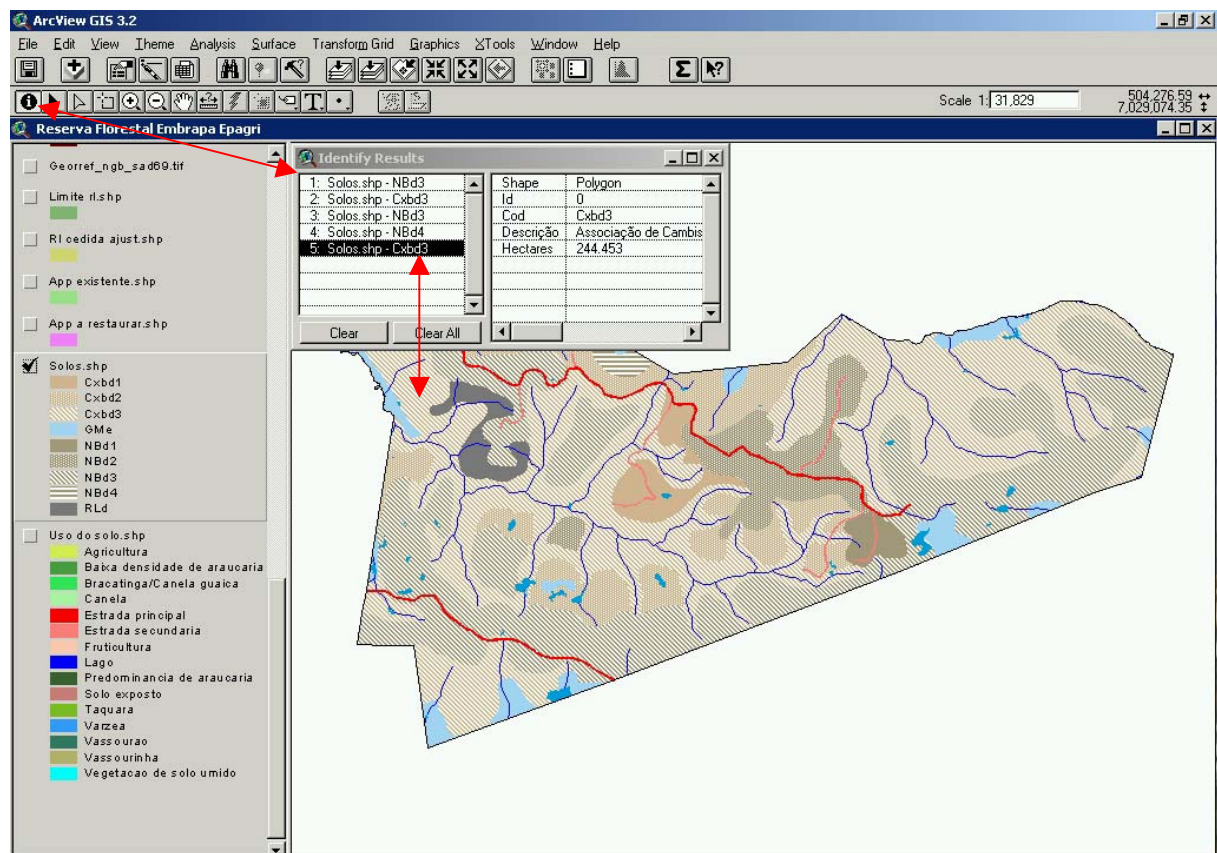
ArcView GIS 3.2

File Edit View Theme Analysis Surface Transform Grid Graphics XTools Window Help

Scale 1: 31,829

504,276.59
7,029,074.35

Reserva Florestal Embrapa Epagri

Georref_ngb_sad69.tif

Limite rl.shp

Rl cedida ajust.shp

App existente.shp

App a restaurar.shp

Solos.shp
Cxbd1
Cxbd2
Cxbd3
GMe
NBd1
NBd2
NBd3
NBd4
RLd

Uso do solo.shp
Agricultura
Baixa densidade de araucaria
Bracatinga/Canela guaica
Canela
Estrada principal
Estrada secundaria
Fruticultura
Lago
Predominancia de araucaria
Solo exposto
Taquara
Varzea
Vassourao
Vassourinha
Vegetacao de solo umido

Identify Results

1: Solos.shp - NBd3
2: Solos.shp - Cxbd3
3: Solos.shp - NBd3
4: Solos.shp - NBd4
5: Solos.shp - Cxbd3

| Shape | Polygon |
|---|---|
| Id | 0 |
| Cod | Cxbd3 |
| Descrição | Associação de Cambis |
| Hectares | 244.453 |

Clear
Clear All